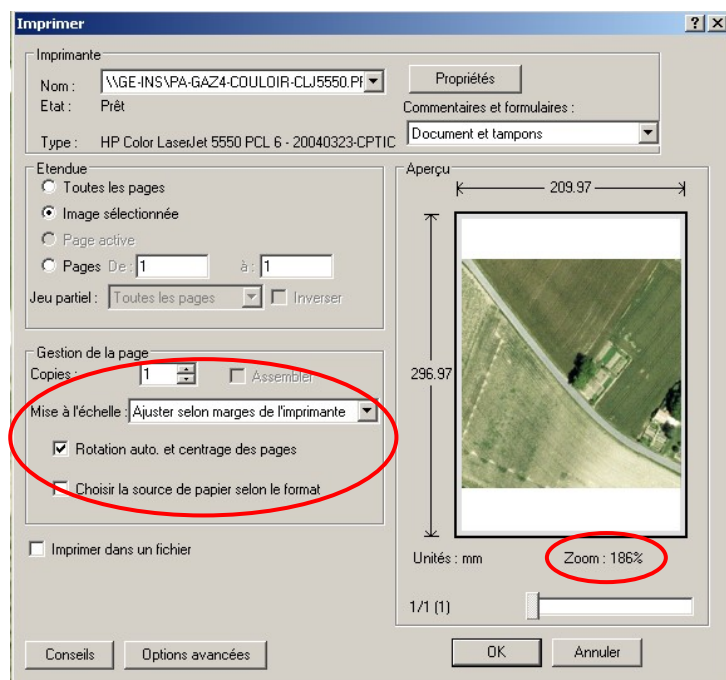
Imprimer

? X

Imprimante

Nom : \\GE-INS\PA-GAZ4-COULOIR-CLJ5550.PI

Propriétés

Etat : Prêt

Commentaires et formulaires :

Type : HP Color LaserJet 5550 PCL 6 - 20040323-CPTIC

Document et tampons

Etendue

Toutes les pages

Image sélectionnée

Page active

Pages De : 1 à : 1

Jeu partiel : Toutes les pages

Inverser

Gestion de la page

Copies : 1

Assembler

Mise à l'échelle : Ajuster selon marges de l'imprimante

Rotation auto. et centrage des pages

Choisir la source de papier selon le format

Imprimer dans un fichier

Aperçu

209.97

296.97

Unités : mm

Zoom : 186%

1/1 (1)

Conseils

Options avancées

OK

Annuler